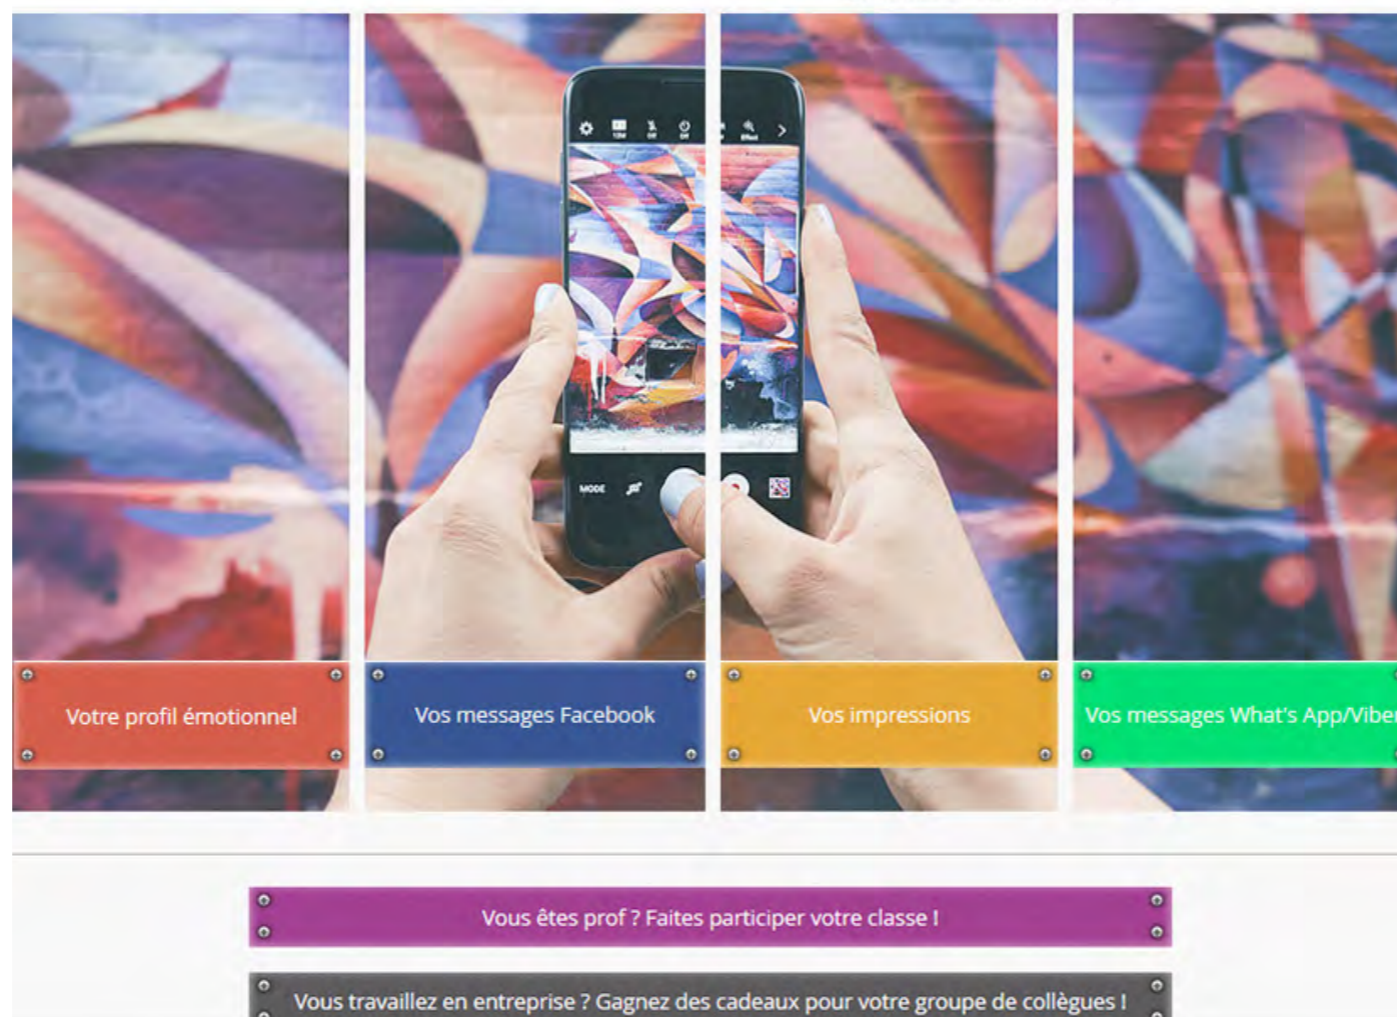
MODE

Votre profil émotionnel

Vos messages Facebook

Vos impressions

Vos messages What's App/Viber

Vous êtes prof ? Faites participer votre classe !

Vous travaillez en entreprise ? Gagnez des cadeaux pour votre groupe de collègues !